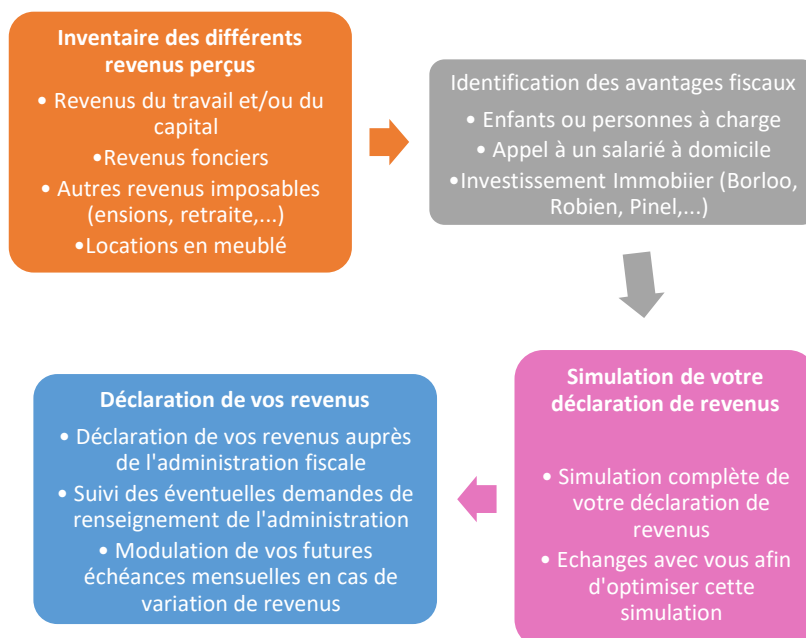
Inventaire des différents revenus perçus

• Revenus du travail et/ou du capital
•Revenus fonciers
• Autres revenus imposables (ensions, retraite,...)
•Locations en meublé

Identification des avantages fiscaux

• Enfants ou personnes à charge
• Appel à un salarié à domicile
•Investissement Immobiier (Borloo, Robien, Pinel,...)

Simulation de votre déclaration de revenus

• Simulation complète de votre déclaration de revenus
• Echanges avec vous afin d'optimiser cette simulation

Déclaration de vos revenus

• Déclaration de vos revenus auprès de l'administration fiscale
• Suivi des éventuelles demandes de renseignement de l'administration
• Modulation de vos futures échéances mensuelles en cas de variation de revenus